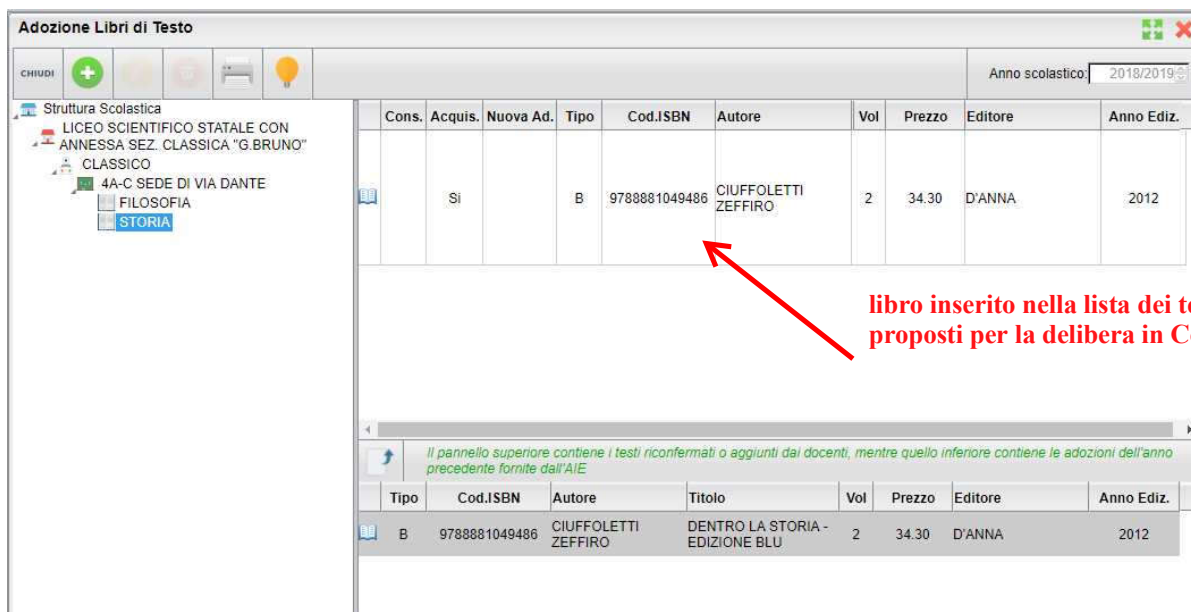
Adozione Libri di Testo

CHIUDI

Anno scolastico: 2018/2019

Struttura Scolastica
LICEO SCIENTIFICO STATALE CON ANNESSA SEZ. CLASSICA "G.BRUNO"
CLASSICO
4A-C SEDE DI VIA DANTE
FILOSOFIA
STORIA

| Cons. | Acquis. | Nuova Ad. | Tipo | Cod.ISBN | Autore | Vol | Prezzo | Editore | Anno Ediz. |
|---|---|---|---|---|---|---|---|---|---|
| | Si | | B | 9788881049486 | CIUFFOLETTI ZEFFIRO | 2 | 34.30 | D'ANNA | 2012 |

libro inserito nella lista dei te
proposti per la delibera in Co

Il pannello superiore contiene i testi riconfermati o aggiunti dai docenti, mentre quello inferiore contiene le adozioni dell'anno precedente fornite dall'AIE

| Tipo | Cod.ISBN | Autore | Titolo | Vol | Prezzo | Editore | Anno Ediz. |
|---|---|---|---|---|---|---|---|
| B | 9788881049486 | CIUFFOLETTI ZEFFIRO | DENTRO LA STORIA - EDIZIONE BLU | 2 | 34.30 | D'ANNA | 2012 |